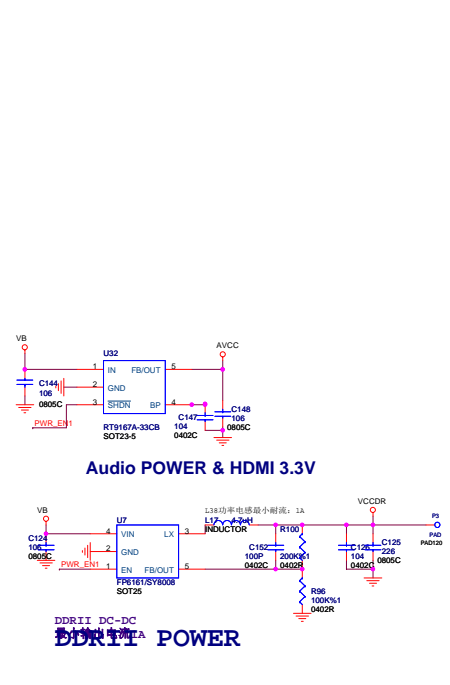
VB

U32

1 IN FB/OUT 5

AVCC

C144
106
0805C

2 GND

3 $\overline{SHDN}$ BP 4

C147
104
0402C

C148
106
0805C

PWR_EN1

RT9167A-33CB
SOT23-5

Audio POWER & HDMI 3.3V

L38功率电感最小耐流：1A

VCCDR

VB

U7

4 VIN LX 3

L17 4.7uH
INDUCTOR

R100

P3
PAD
PAD120

C124
106
0805C

2 GND

C152
100P
0402C

200K%1
0402R

C126
104
0402C

C125
226
0805C

PWR_EN1

1 EN FB/OUT 5

FP6161/SY8008
SOT25

R96
100K%1
0402R

DDRII DC-DC
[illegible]

DDRII POWER